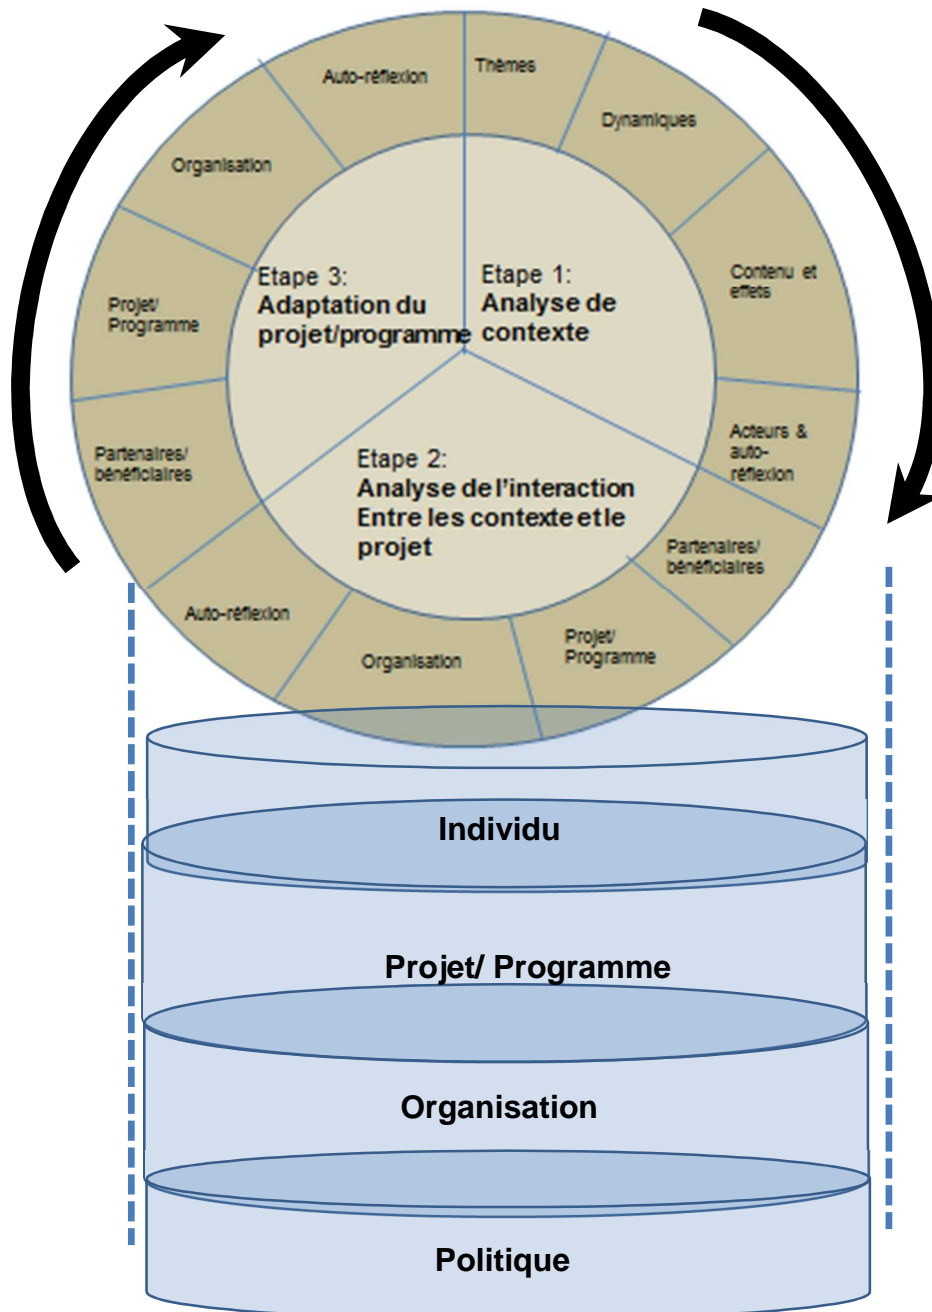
Auto-réflexion

Thèmes

Dynamiques

Organisation

Contenu et effets

Projet/ Programme

Etape 3:
Adaptation du projet/programme

Etape 1:
Analyse de contexte

Acteurs & auto-réflexion

Partenaires/ bénéficiaires

Etape 2:
Analyse de l'interaction Entre les contexte et le projet

Partenaires/ bénéficiaires

Auto-réflexion

Projet/ Programme

Organisation

Individu

Projet/ Programme

Organisation

Politique